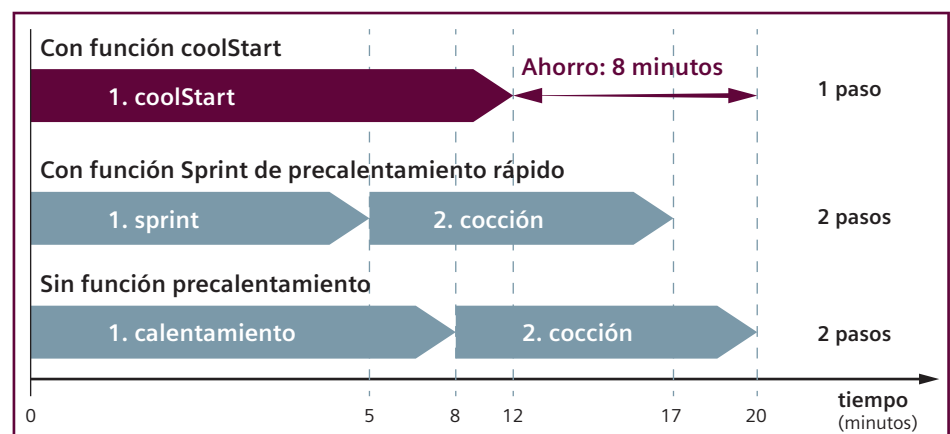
Con función coolStart

1. coolStart

Ahorro: 8 minutos

1 paso

Con función Sprint de precalentamiento rápido

1. sprint

2. cocción

2 pasos

Sin función precalentamiento

1. calentamiento

2. cocción

2 pasos

0 5 8 12 17 20

tiempo (minutos)